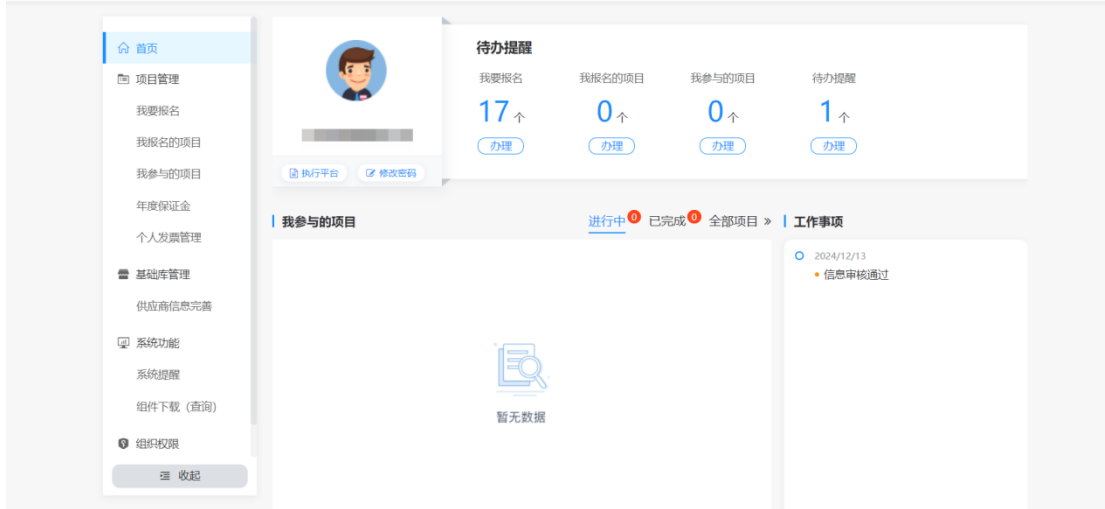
首页
项目管理
我要报名
我报名的项目
我参与的项目
年度保证金
个人发票管理
基础库管理
供应商信息完善
系统功能
系统提醒
组件下载（查询）
组织权限
收起

执行平台
修改密码

待办提醒

| 我要报名 | 我报名的项目 | 我参与的项目 | 待办提醒 |
|---|---|---|---|
| 17 个 | 0 个 | 0 个 | 1 个 |
| 办理 | 办理 | 办理 | 办理 |

我参与的项目
进行中 0 已完成 0 全部项目 »

暂无数据

工作事项
2024/12/13
信息审核通过